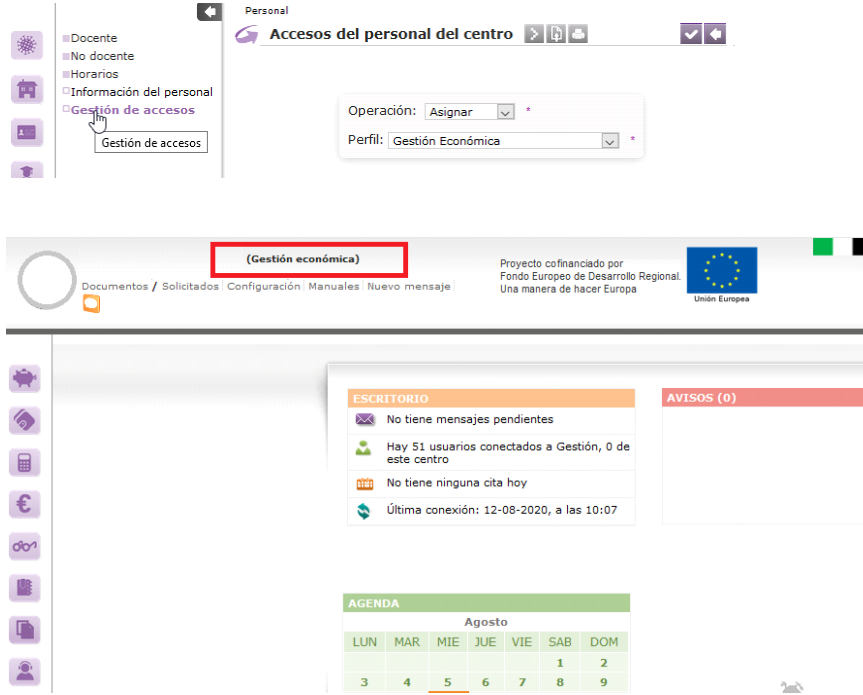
Docente
No docente
Horarios
Información del personal
Gestión de accesos
Gestión de accesos

Personal
Accesos del personal del centro

Operación: Asignar *
Perfil: Gestión Económica *

(Gestión económica)
Documentos / Solicitados | Configuración | Manuales | Nuevo mensaje |

Proyecto cofinanciado por Fondo Europeo de Desarrollo Regional. Una manera de hacer Europa
Unión Europea

ESCRITORIO
No tiene mensajes pendientes
Hay 51 usuarios conectados a Gestión, 0 de este centro
No tiene ninguna cita hoy
Última conexión: 12-08-2020, a las 10:07

AVISOS (0)

AGENDA
Agosto

| LUN | MAR | MIE | JUE | VIE | SAB | DOM |
|---|---|---|---|---|---|---|
| | | | | | 1 | 2 |
| 3 | 4 | 5 | 6 | 7 | 8 | 9 |